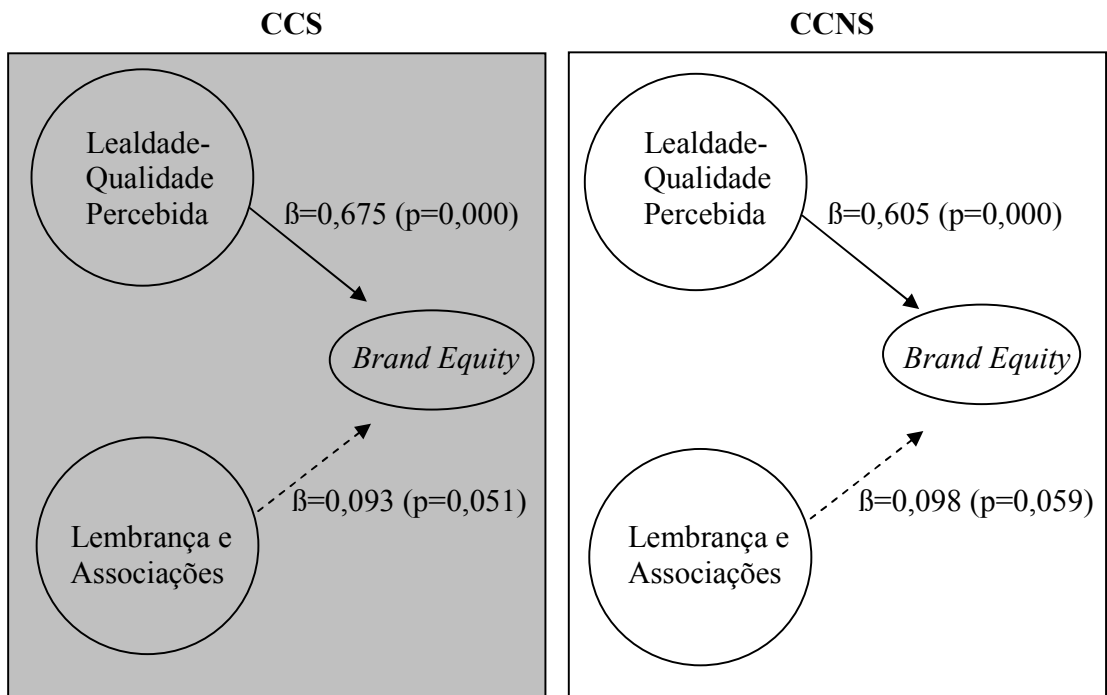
CCS

Lealdade-Qualidade Percebida

ß=0,675 (p=0,000)

*Brand Equity*

ß=0,093 (p=0,051)

Lembrança e Associações

CCNS

Lealdade-Qualidade Percebida

ß=0,605 (p=0,000)

*Brand Equity*

ß=0,098 (p=0,059)

Lembrança e Associações